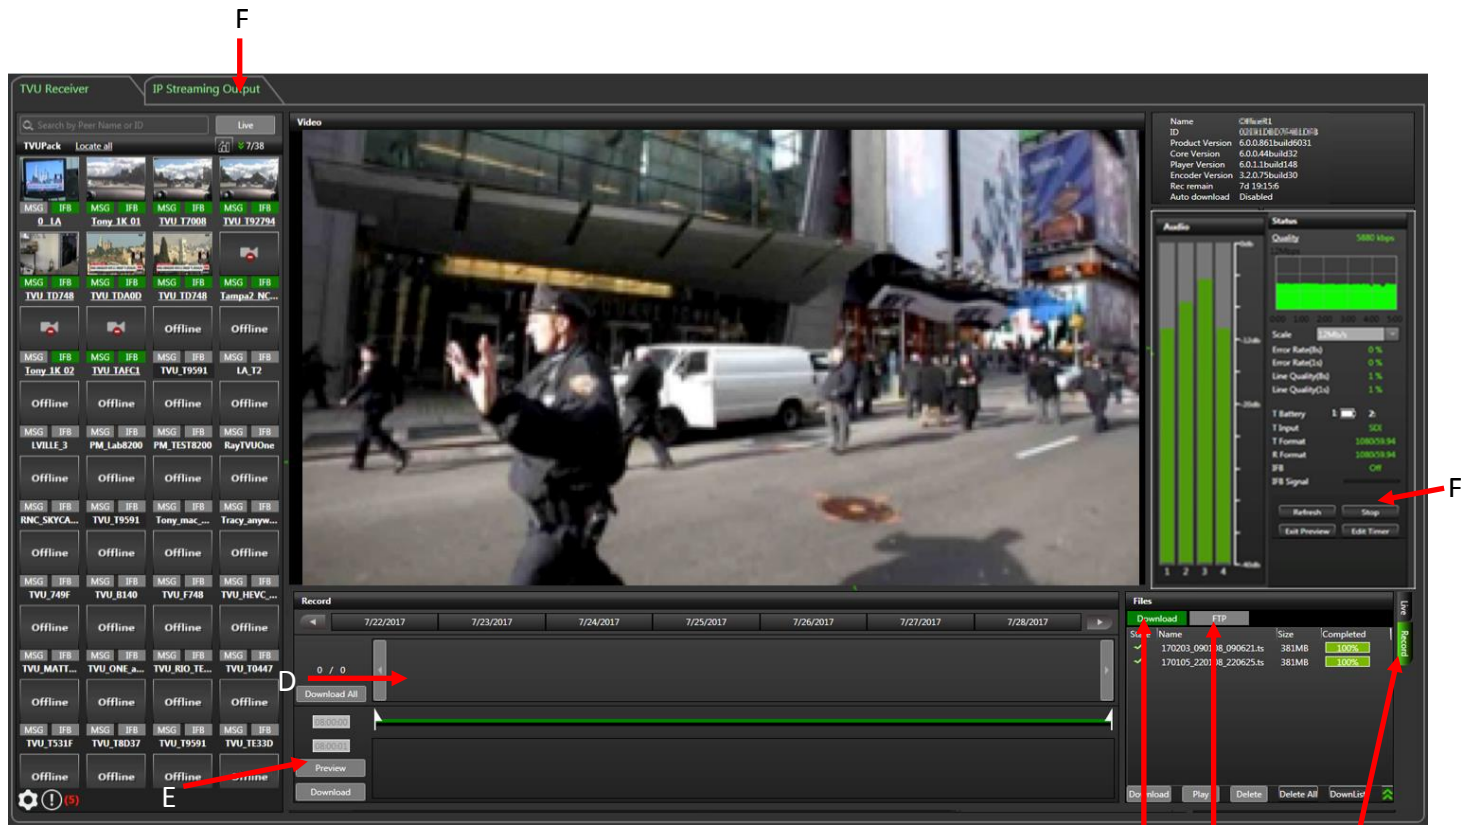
F

TVU Receiver
IP Streaming Output

Search by Peer Name or ID
Live
TVUPack
Locate all
7/38

MSG IFB
0_LA
MSG IFB
Tony 1K 01
MSG IFB
TVU_T7008
MSG IFB
TVU_T92794
MSG IFB
TVU_TD748
MSG IFB
TVU_TDA0D
MSG IFB
TVU_TD748
MSG IFB
Tampa2_NC...
MSG IFB
Tony 1K 02
MSG IFB
TVU_TAFC1
Offline
MSG IFB
TVU_T9591
Offline
MSG IFB
LA_T2
Offline
MSG IFB
LVILLE_3
Offline
MSG IFB
PM_Lab8200
Offline
MSG IFB
PM_TEST8200
Offline
MSG IFB
RayTVUOne
Offline
MSG IFB
RNC_SKYCA...
Offline
MSG IFB
TVU_T9591
Offline
MSG IFB
Tony_mac_...
Offline
MSG IFB
Tracy_anyw...
Offline
MSG IFB
TVU_749F
Offline
MSG IFB
TVU_B140
Offline
MSG IFB
TVU_F748
Offline
MSG IFB
TVU_HEVC_...
Offline
MSG IFB
TVU_MATT...
Offline
MSG IFB
TVU_ONE_a...
Offline
MSG IFB
TVU_RIO_TE...
Offline
MSG IFB
TVU_T0447
Offline
MSG IFB
TVU_T531F
Offline
MSG IFB
TVU_T8D37
Offline
MSG IFB
TVU_T9591
Offline
MSG IFB
TVU_TE33D
Offline
Offline
Offline
Offline
(5)

Video

Name OfficeR1
ID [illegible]
Product Version 6.0.0.861build6031
Core Version 6.0.0.44build32
Player Version 6.0.1.1build148
Encoder Version 3.2.0.75build30
Rec remain 7d 19:15:6
Auto download Disabled

Audio
Status
Quality 5880 kbps
Scale
Error Rate(8s) 0 %
Error Rate(1s) 0 %
Line Quality(8s) 1 %
Line Quality(1s) 1 %
T Battery
T Input SDI
T Format 1080i59.94
R Format 1080i59.94
IFB Off
IFB Signal
Refresh
Stop
Exit Preview
Edit Timer
1 2 3 4

F

Record
7/22/2017 7/23/2017 7/24/2017 7/25/2017 7/26/2017 7/27/2017 7/28/2017
0 / 0
D
Download All
00:00:00
00:00:01
Preview
E
Download

Files
Download
FTP
State Name Size Completed
170203_090108_090621.ts 381MB 100%
170105_220108_220625.ts 381MB 100%
Live
Record
Download Play Delete Delete All DownList